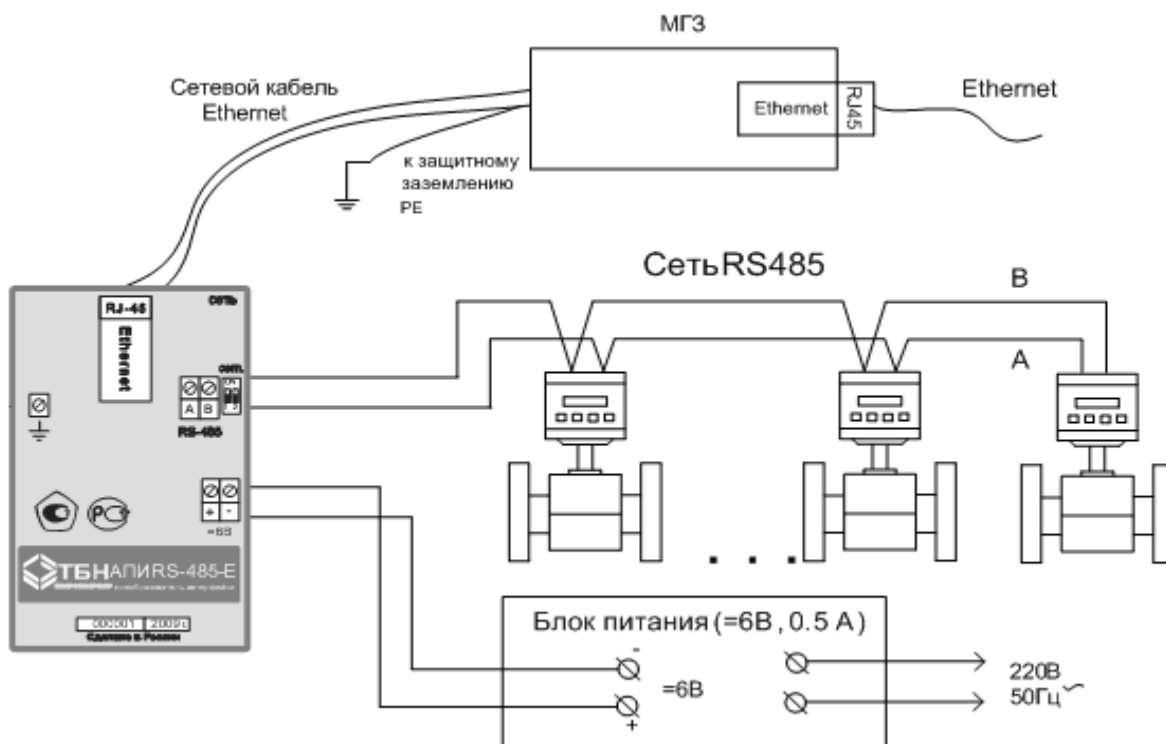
МГЗ

Сетевой кабель Ethernet

Ethernet

RJ45

Ethernet

к защитному заземлению PE

СетьRS485

B

A

RJ-45

Ethernet

Сеть

A B

RS-485

+ -

=6В

ТБН АПИ RS-485-E

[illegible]

Сделано в России

Блок питания (=6В , 0.5 А)

-

=6В

+

220В

50Гц